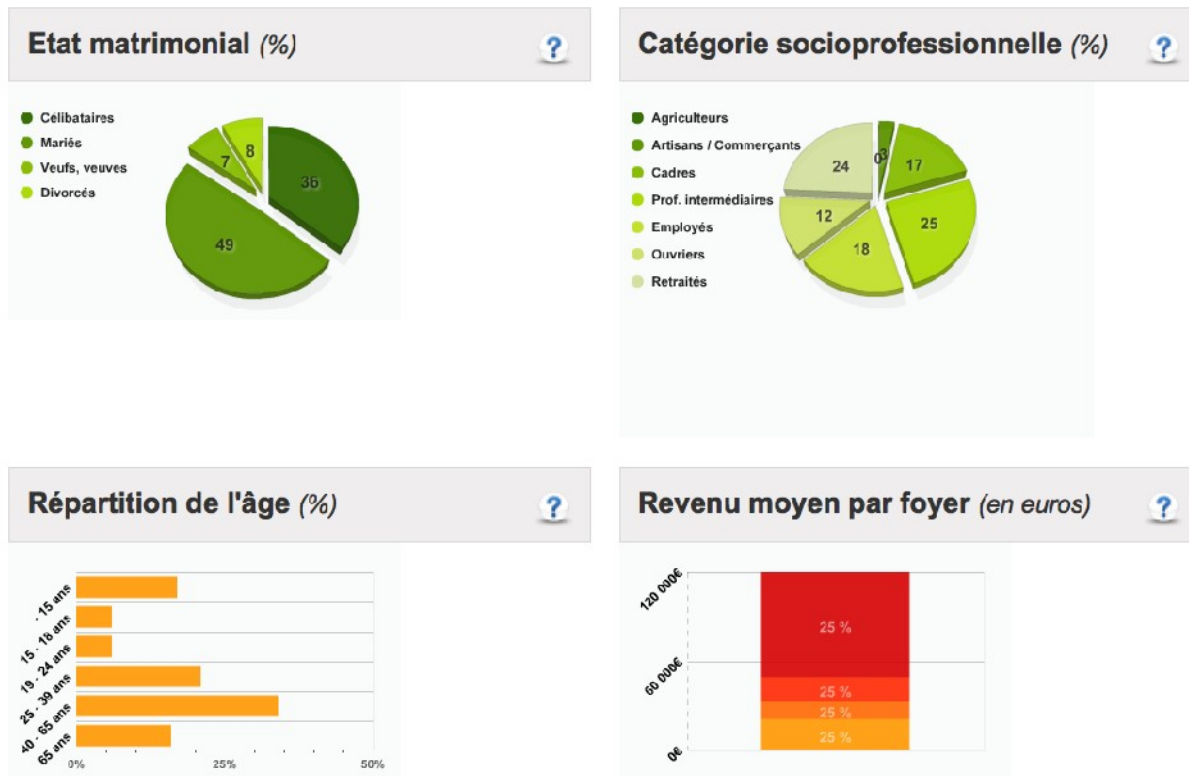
Etat matrimonial (%)

?

Célibataires
Mariés
Veufs, veuves
Divorcés

36
49
7
8

Catégorie socioprofessionnelle (%)

?

Agriculteurs
Artisans / Commerçants
Cadres
Prof. intermédiaires
Employés
Ouvriers
Retraités

0
3
17
25
18
12
24

Répartition de l'âge (%)

?

- 15 ans
15 - 18 ans
19 - 24 ans
25 - 39 ans
40 - 65 ans
65 ans

0%
25%
50%

Revenu moyen par foyer (en euros)

?

120 000€
60 000€
0€

25 %
25 %
25 %
25 %